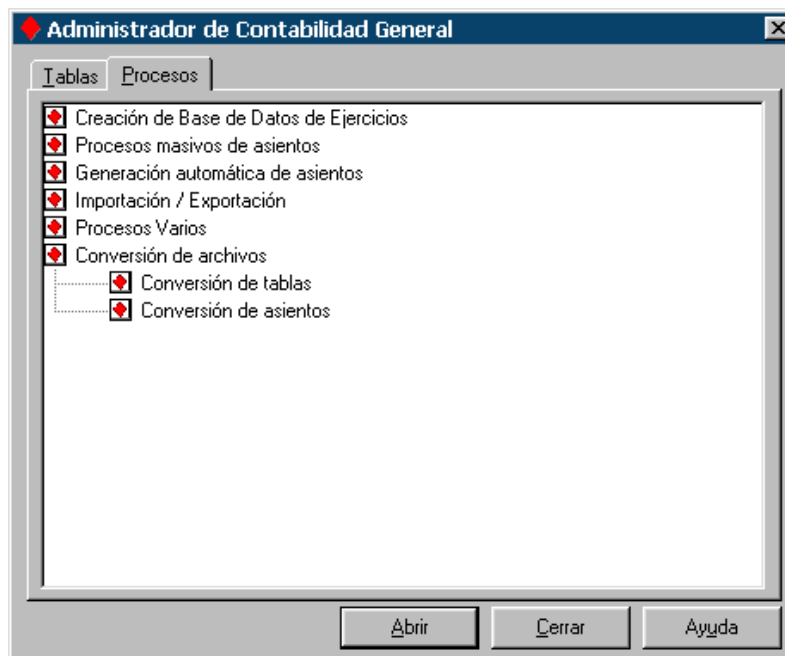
Administrador de Contabilidad General

Tablas | Procesos

Creación de Base de Datos de Ejercicios
Procesos masivos de asientos
Generación automática de asientos
Importación / Exportación
Procesos Varios
Conversión de archivos
Conversión de tablas
Conversión de asientos

Abrir | Cerrar | Ayuda